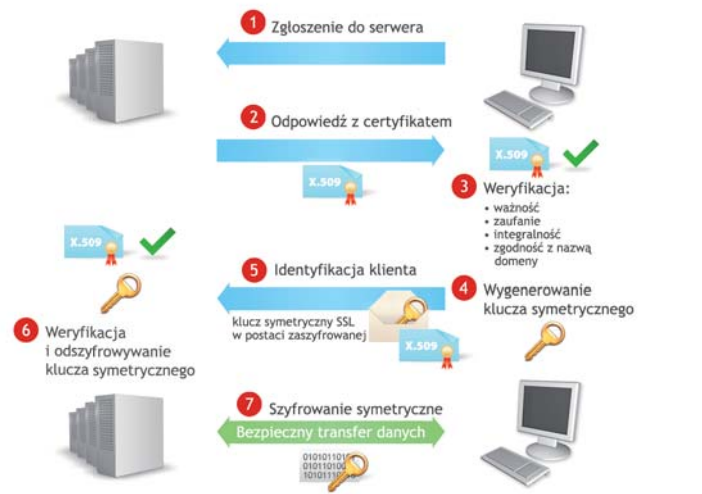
1 Zgłoszenie do serwera

2 Odpowiedź z certyfikatem

X.509

X.509

3 Weryfikacja:
• ważność
• zaufanie
• integralność
• zgodność z nazwą domeny

X.509

5 Identyfikacja klienta

klucz symetryczny SSL w postaci zaszyfrowanej

X.509

4 Wygenerowanie klucza symetrycznego

6 Weryfikacja i odszyfrowywanie klucza symetrycznego

7 Szyfrowanie symetryczne

Bezpieczny transfer danych

0101011010
0101101010
1010111010